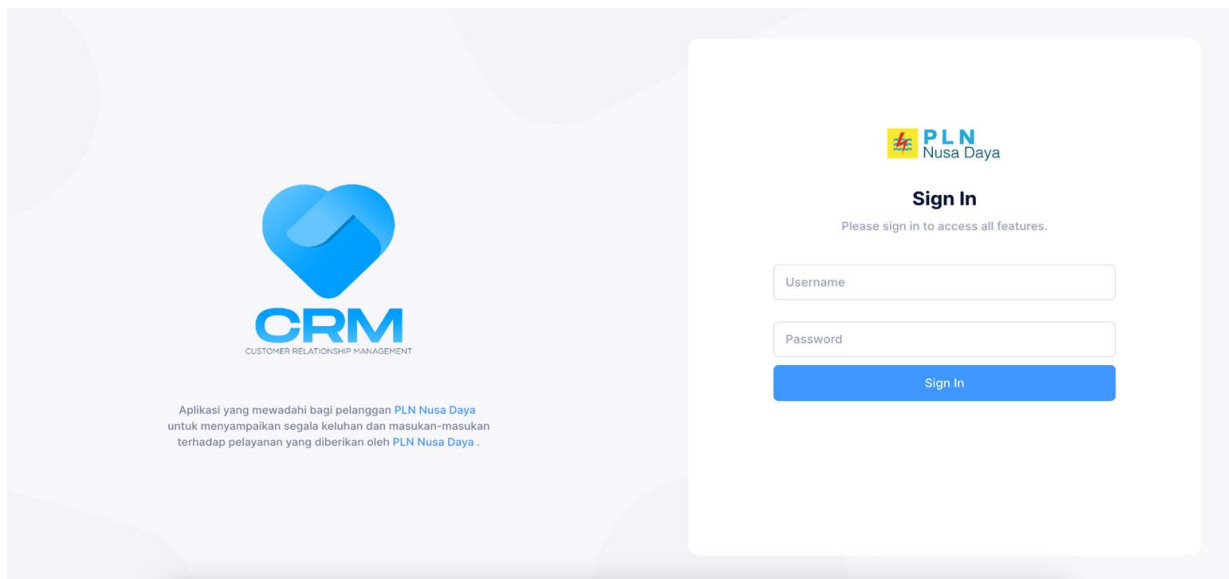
CRM
CUSTOMER RELATIONSHIP MANAGEMENT

Aplikasi yang mewadahi bagi pelanggan PLN Nusa Daya untuk menyampaikan segala keluhan dan masukan-masukan terhadap pelayanan yang diberikan oleh PLN Nusa Daya .

PLN
Nusa Daya

Sign In

Please sign in to access all features.

Username

Password

Sign In